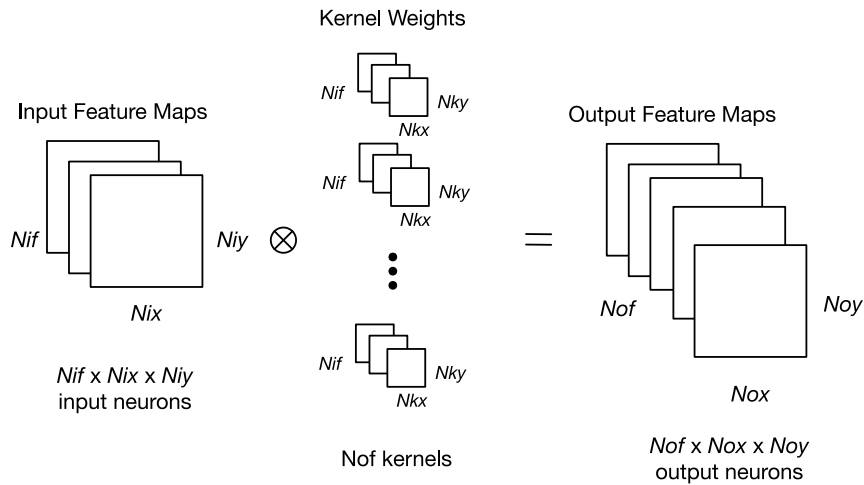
Input Feature Maps

Nif

Niy

Nix

Nif x Nix x Niy
input neurons

$\otimes$

Kernel Weights

Nif

Nky

Nkx

Nif

Nky

Nkx

Nif

Nky

Nkx

Nof kernels

=

Output Feature Maps

Nof

Noy

Nox

Nof x Nox x Noy
output neurons